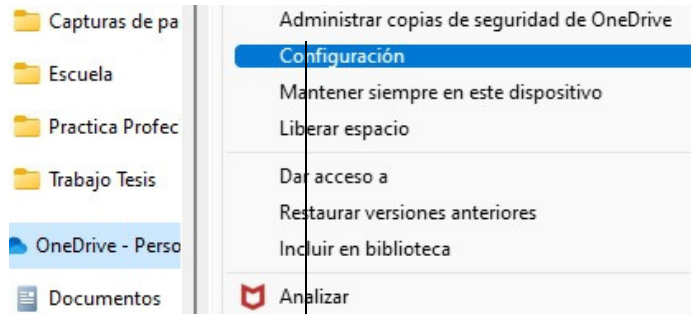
Capturas de pa
Escuela
Practica Profec
Trabajo Tesis
OneDrive - Perso
Documentos

Administrar copias de seguridad de OneDrive
Configuración
Mantener siempre en este dispositivo
Liberar espacio
Dar acceso a
Restaurar versiones anteriores
Incluir en biblioteca
Analizar